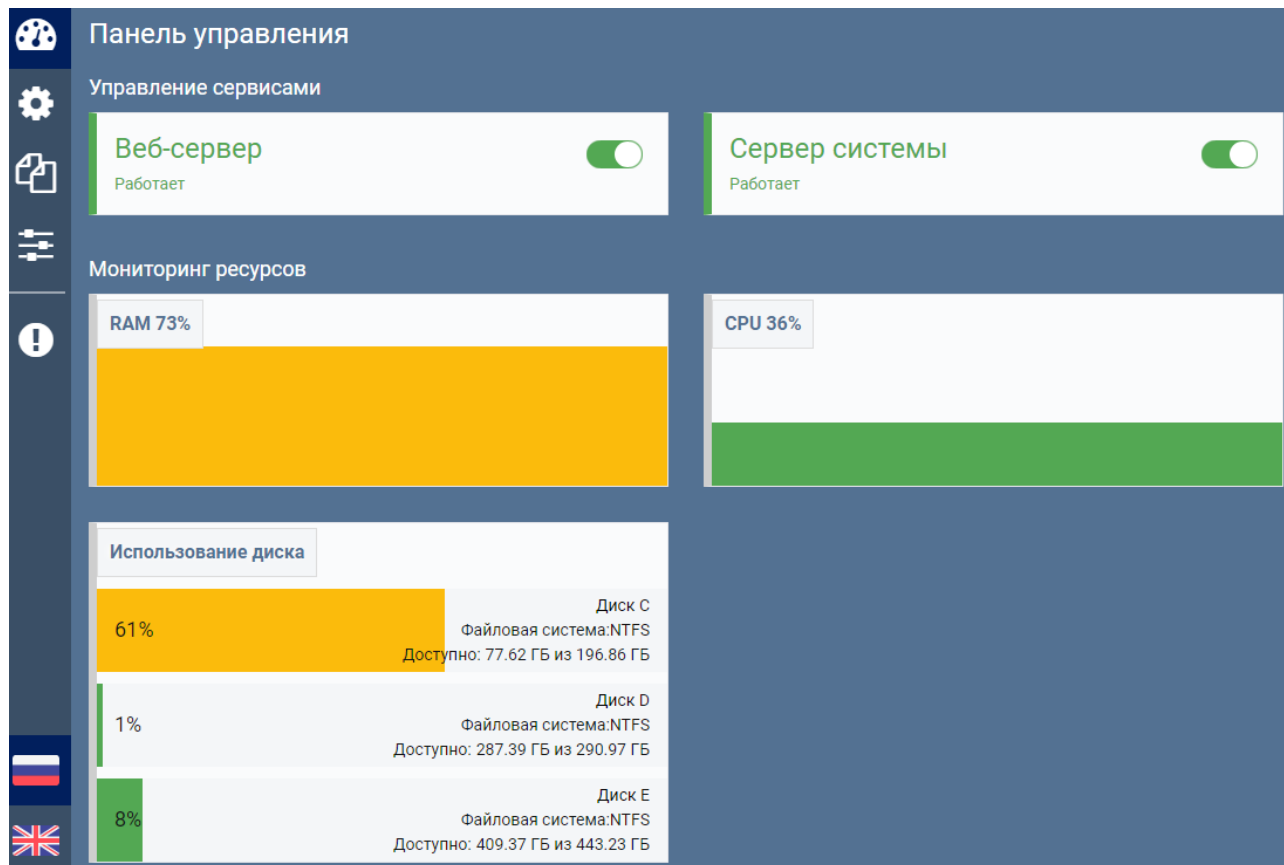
Панель управления

Управление сервисами

Веб-сервер
Работает

Сервер системы
Работает

Мониторинг ресурсов

RAM 73%

CPU 36%

Использование диска

61%
Диск C
Файловая система:NTFS
Доступно: 77.62 ГБ из 196.86 ГБ

1%
Диск D
Файловая система:NTFS
Доступно: 287.39 ГБ из 290.97 ГБ

8%
Диск E
Файловая система:NTFS
Доступно: 409.37 ГБ из 443.23 ГБ